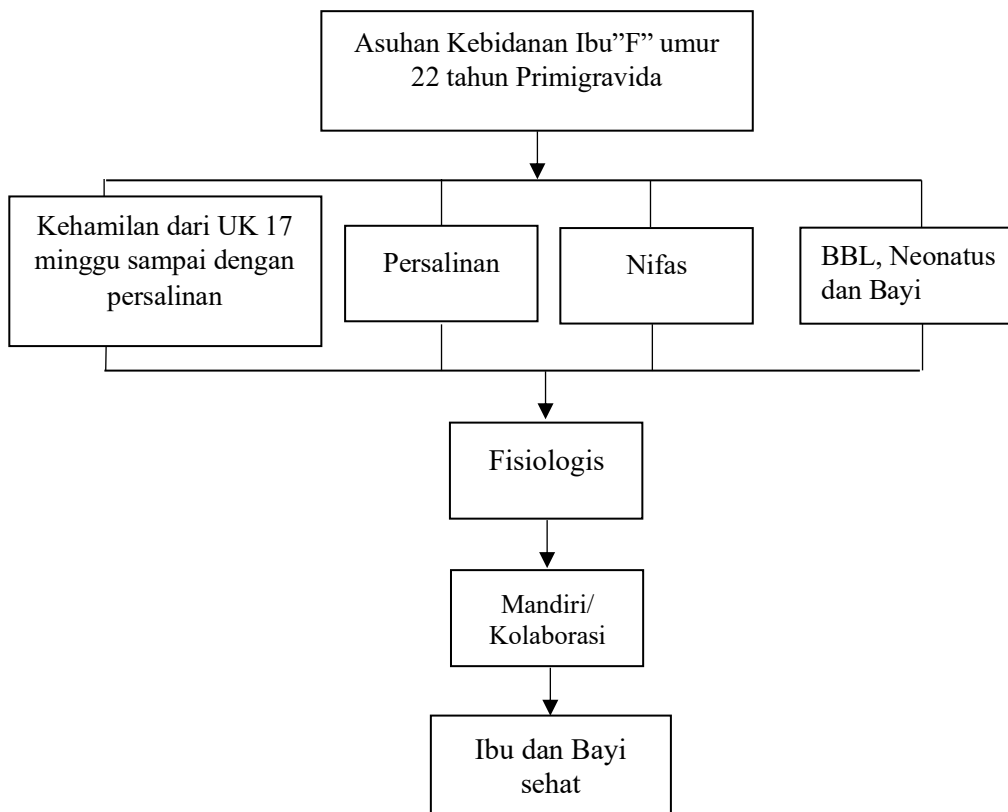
Asuhan Kebidanan Ibu"F" umur 22 tahun Primigravida

Kehamilan dari UK 17 minggu sampai dengan persalinan

Persalinan

Nifas

BBL, Neonatus dan Bayi

Fisiologis

Mandiri/ Kolaborasi

Ibu dan Bayi sehat